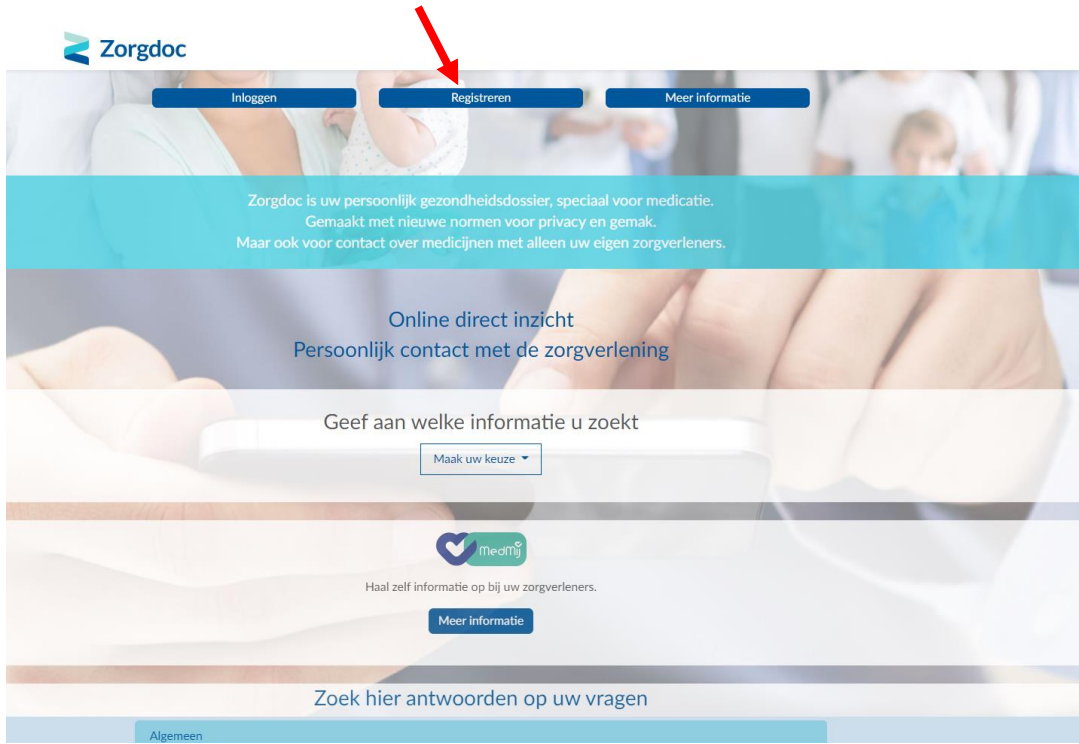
Zorgdoc

Inloggen

Registreren

Meer informatie

Zorgdoc is uw persoonlijk gezondheidsdossier, speciaal voor medicatie.
Gemaakt met nieuwe normen voor privacy en gemak.
Maar ook voor contact over medicijnen met alleen uw eigen zorgverleners.

Online direct inzicht
Persoonlijk contact met de zorgverlening

Geef aan welke informatie u zoekt

Maak uw keuze

MedMij

Haal zelf informatie op bij uw zorgverleners.

Meer informatie

Zoek hier antwoorden op uw vragen

Algemeen